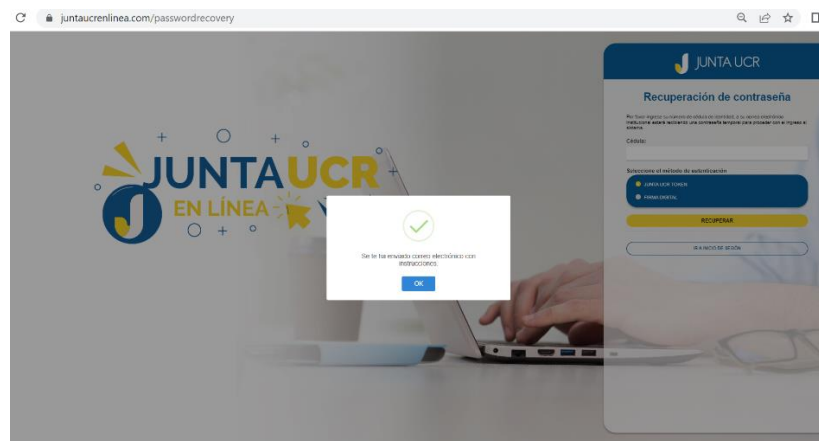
juntaucrenlinea.com/passwordrecovery

JUNTA UCR
EN LÍNEA

JUNTA UCR

Recuperación de contraseña

Por favor ingrese su número de cédula de identidad; a su correo electrónico institucional usted recibirá una contraseña temporal para proceder con el ingreso al sistema.

Cédula:

Seleccione el método de autenticación

JUNTA UCR TOKEN

FIRMA DIGITAL

RECUPERAR

IR A INICIO DE SESIÓN

Se le ha enviado correo electrónico con instrucciones.

OK